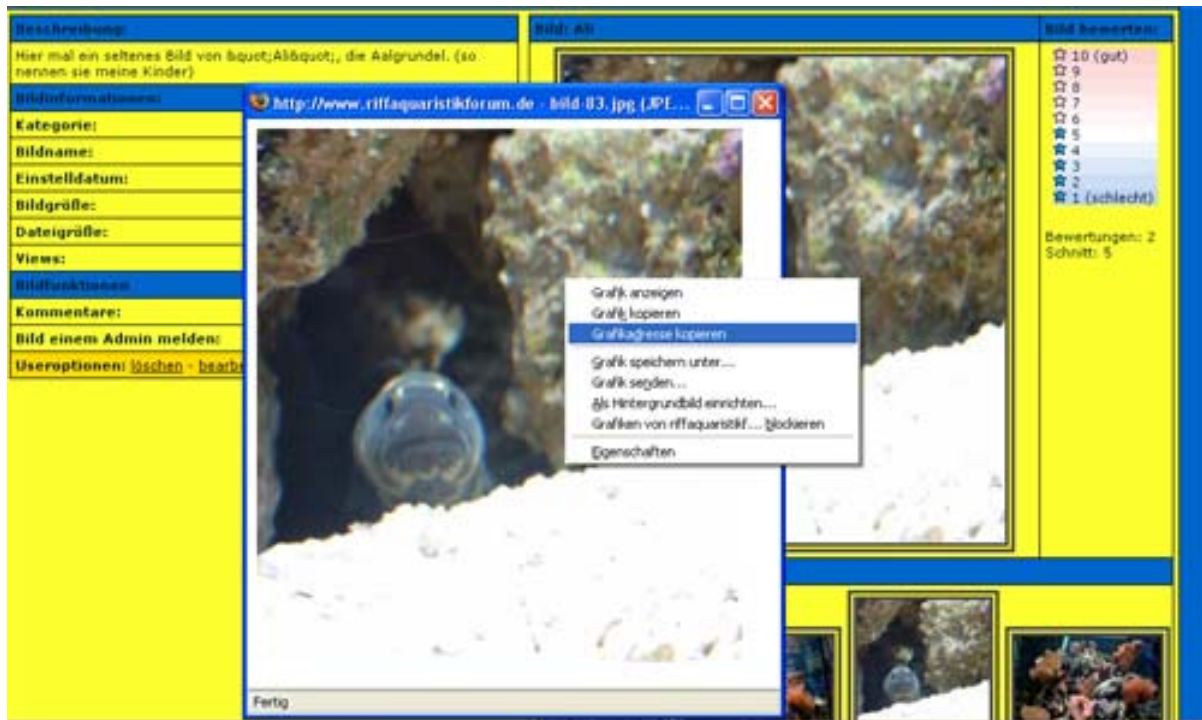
Beschreibung:

Hier mal ein seltenes Bild von &quot;Ali&quot;, die Aalgrundel. (so nennen sie meine Kinder)

Bildinformationen:

Kategorie:

Bildname:

Einstelldatum:

Bildgröße:

Dateigröße:

Views:

Bildfunktionen

Kommentare:

Bild einem Admin melden:

Useroptionen: löschen - bearb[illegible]

Bild: Ali

Bild bewerten:

10 (gut)
9
8
7
6
5
4
3
2
1 (schlecht)

Bewertungen: 2
Schnitt: 5

http://www.riffaquaristikforum.de - bild-83.jpg (JPE...

Grafik anzeigen
Grafik kopieren
Grafikadresse kopieren
Grafik speichern unter...
Grafik senden...
Als Hintergrundbild einrichten...
Grafiken von riffaquaristikf... blockieren
Eigenschaften

Fertig